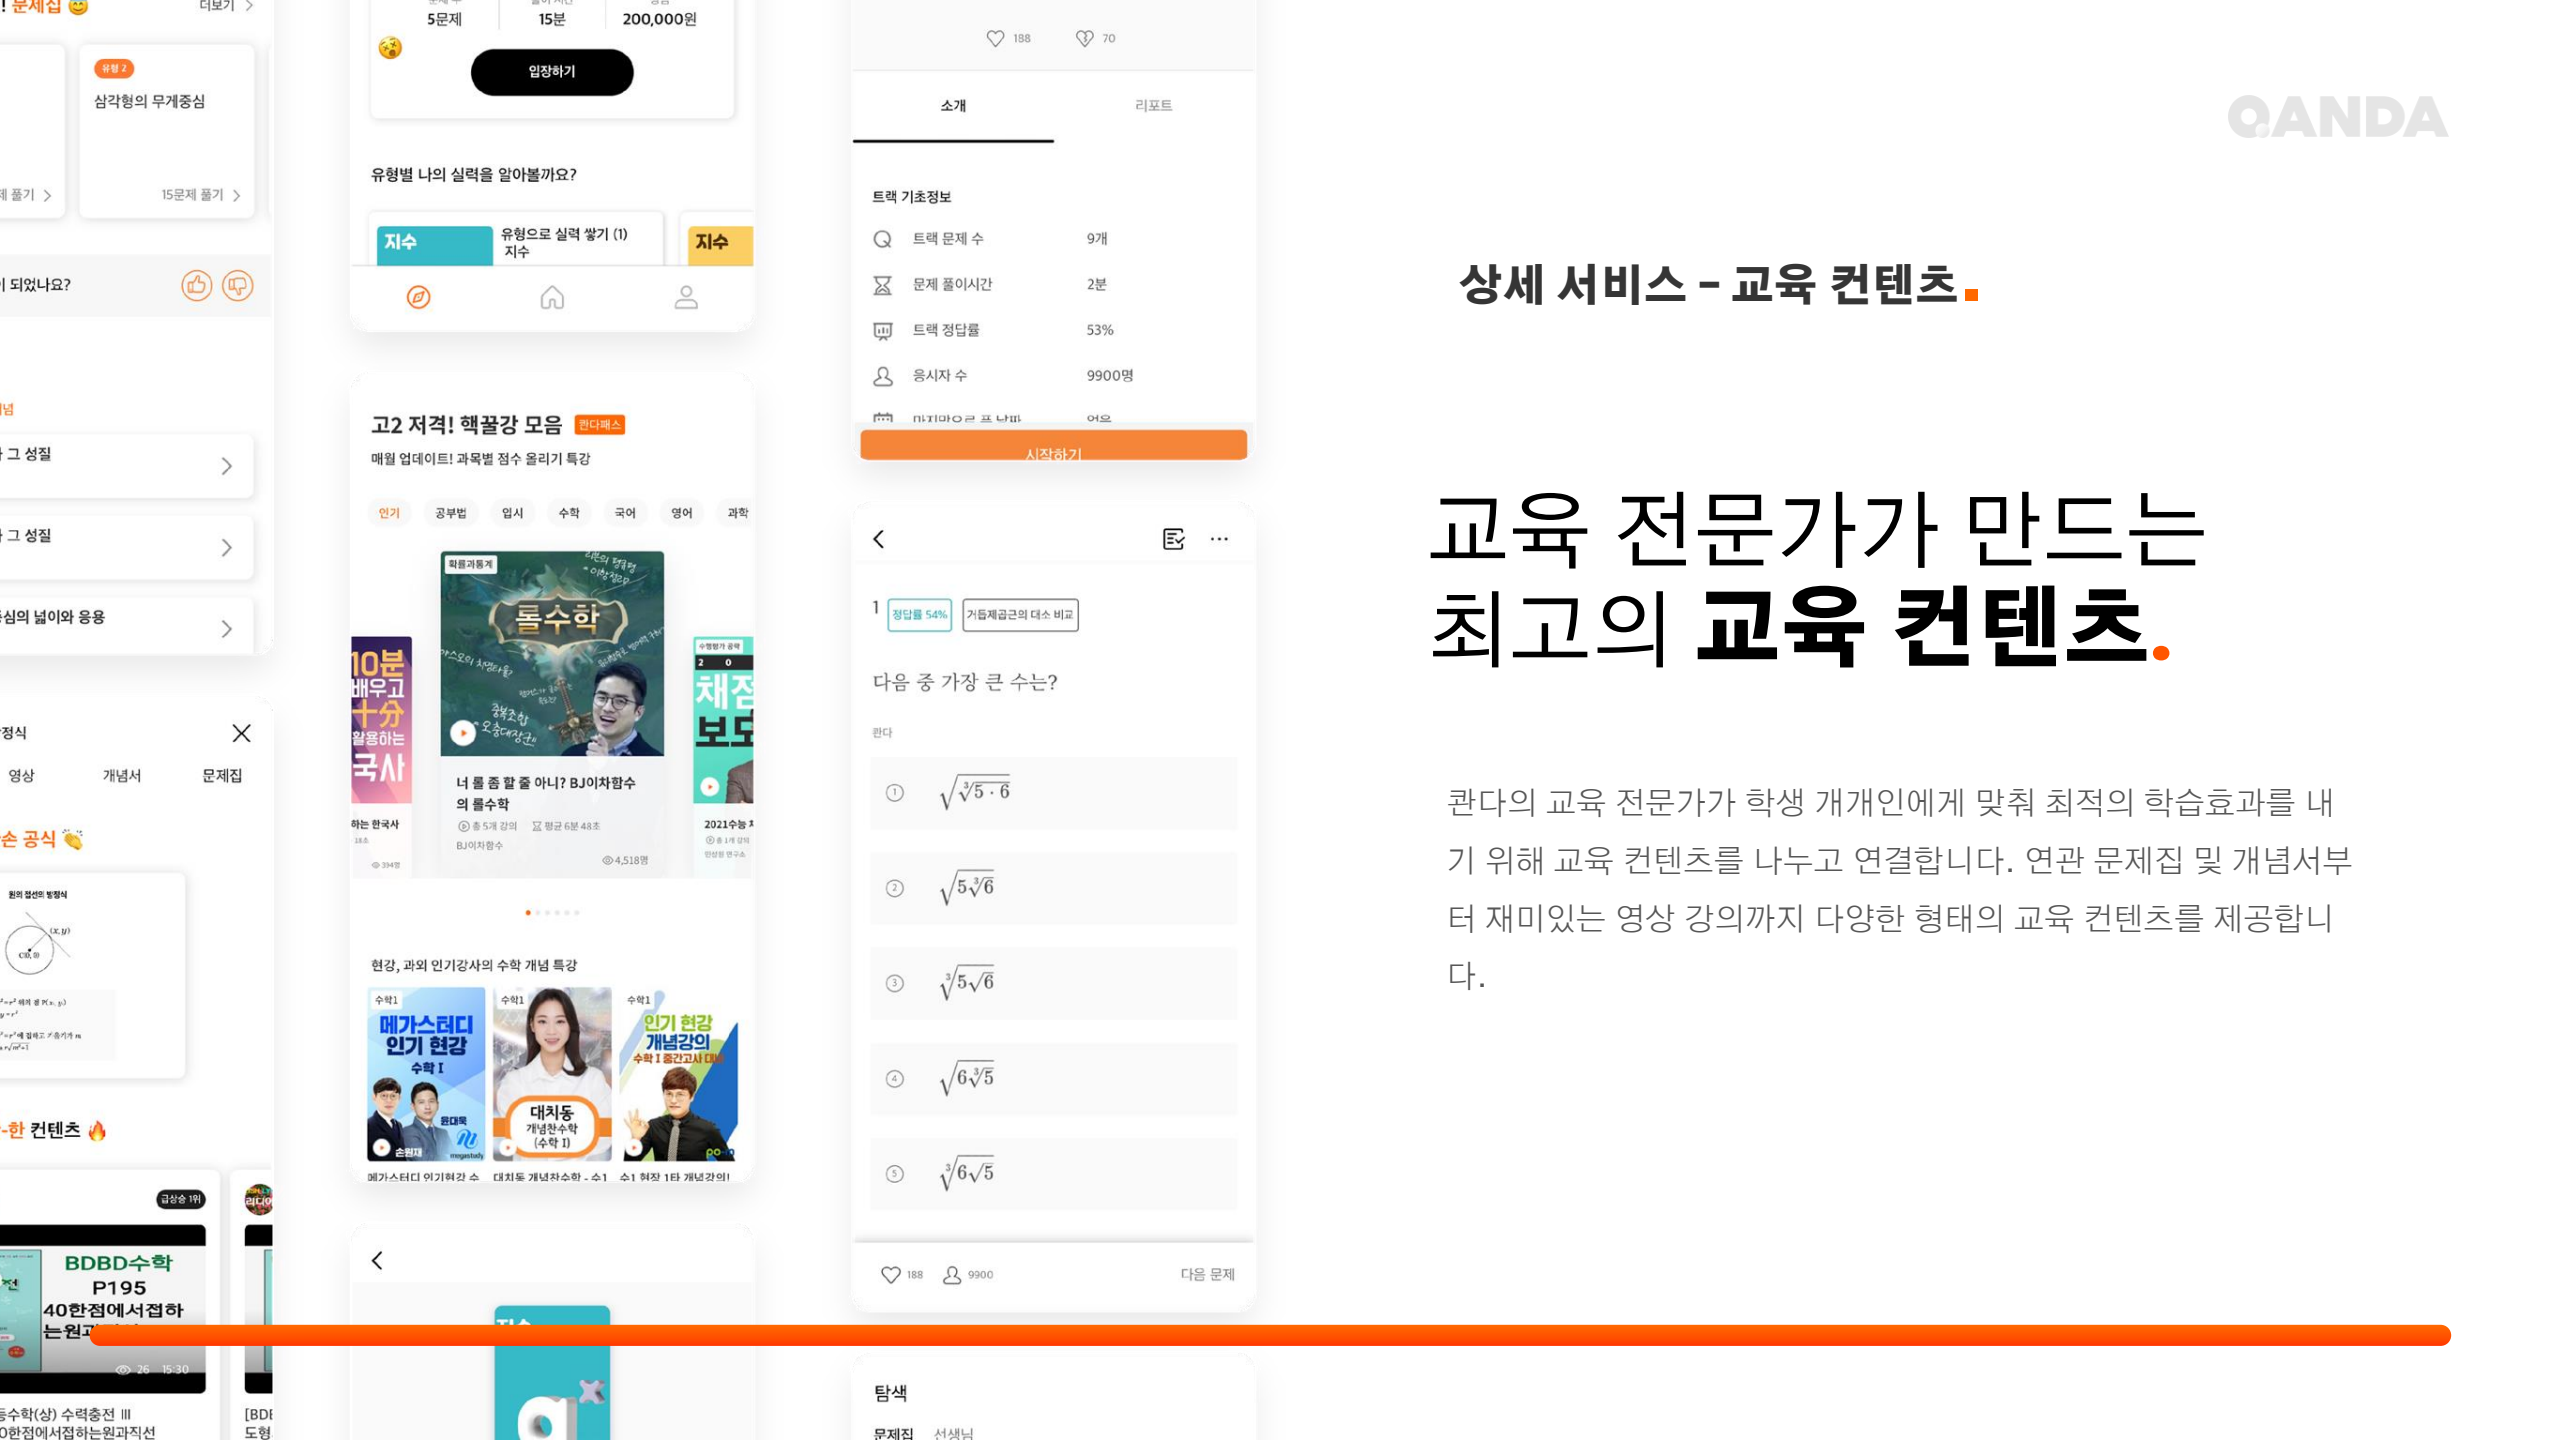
QANDA

상세 서비스 - 교육 컨텐츠.

교육 전문가가 만드는
최고의 교육 컨텐츠.

콴다의 교육 전문가가 학생 개개인에게 맞춰 최적의 학습효과를 내기 위해 교육 컨텐츠를 나누고 연결합니다. 연관 문제집 및 개념서부터 재미있는 영상 강의까지 다양한 형태의 교육 컨텐츠를 제공합니다.

5문제 15분 200,000원
입장하기
유형별 나의 실력을 알아볼까요?
지수 유형으로 실력 쌓기 (1) 지수
지수

유형 2
삼각형의 무게중심
15문제 풀기 >
더보기 >
되었나요?
그 성질
그 성질
의 넓이와 응용
정식
영상 개념서 문제집
손 공식
-한 컨텐츠
급상승 1위
BDBD수학 P195 40한점에서접하는원
26 15:30
수학(상) 수력충전 III
0한점에서접하는원과직선

고2 저격! 핵꿀강 모음 콴다패스
매월 업데이트! 과목별 점수 올리기 특강
인기 공부법 입시 수학 국어 영어 과학
확률과통계
롤수학
너 롤 좀 할 줄 아니? BJ이차함수의 롤수학
총 5개 강의 평균 6분 48초
BJ이차함수
4,518명
10분 배우고 十分 활용하는 국사
채점 보도
2021수능
현강, 과외 인기강사의 수학 개념 특강
수학1 메가스터디 인기 현강 수학 I
수학1 대치동 개념찬수학 (수학 I)
수학1 인기 현강 개념강의 수학 I 중간고사 대비
메가스터디 인기현강 수 대치동 개념찬수학 - 수1 수1 현장 1타 개념강의!

188 70
소개 리포트
트랙 기초정보
트랙 문제 수 9개
문제 풀이시간 2분
트랙 정답률 53%
응시자 수 9900명
시작하기

1 정답률 54% 거듭제곱근의 대소 비교
다음 중 가장 큰 수는?
콴다
① $\sqrt{\sqrt[3]{5}\cdot 6}$
② $\sqrt{5\sqrt[3]{6}}$
③ $\sqrt[3]{5\sqrt{6}}$
④ $\sqrt{6\sqrt[3]{5}}$
⑤ $\sqrt[3]{6\sqrt{5}}$
188 9900 다음 문제

탐색
문제집 선생님